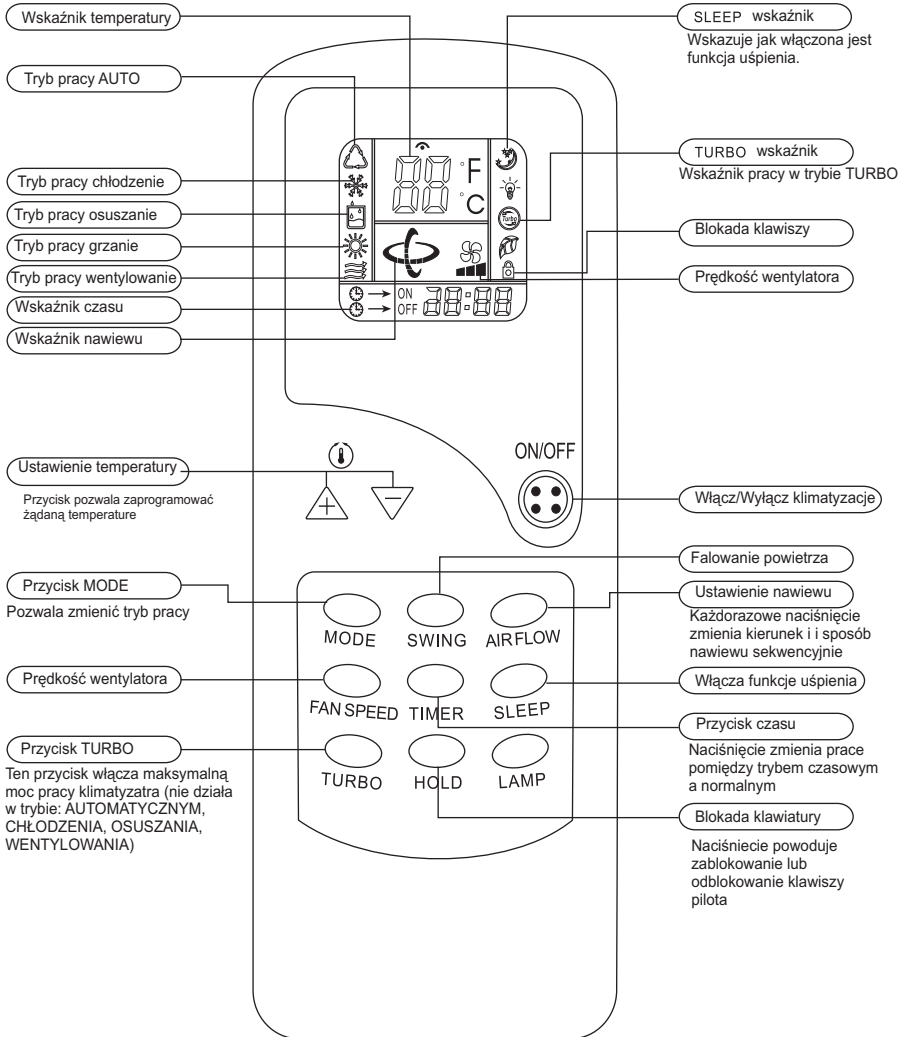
Wskaźnik temperatury

SLEEP wskaźnik
Wskazuje jak włączona jest funkcja uśpienia.

Tryb pracy AUTO

F
C

TURBO wskaźnik
Wskaźnik pracy w trybie TURBO

Tryb pracy chłodzenie

Tryb pracy osuszanie

Turbo

Tryb pracy grzanie

Blokada klawiszy

Tryb pracy wentylowanie

Prędkość wentylatora

Wskaźnik czasu

ON
OFF

Wskaźnik nawiewu

ON/OFF

Ustawienie temperatury
Przycisk pozwala zaprogramować żądaną temperature

Włącz/Wyłącz klimatyzacje

Falowanie powietrza

Przycisk MODE
Pozwala zmienić tryb pracy

Ustawienie nawiewu
Każdorazowe naciśnięcie zmienia kierunek i i sposób nawiewu sekwencyjnie

MODE
SWING
AIRFLOW

Prędkość wentylatora

Włącza funkcje uśpienia

FAN SPEED
TIMER
SLEEP

Przycisk czasu
Naciśnięcie zmienia prace pomiędzy trybem czasowym a normalnym

Przycisk TURBO
Ten przycisk włącza maksymalną moc pracy klimatyzatra (nie działa w trybie: AUTOMATYCZNYM, CHŁODZENIA, OSUSZANIA, WENTYLOWANIA)

TURBO
HOLD
LAMP

Blokada klawiatury
Naciśniecie powoduje zablokowanie lub odblokowanie klawiszy pilota